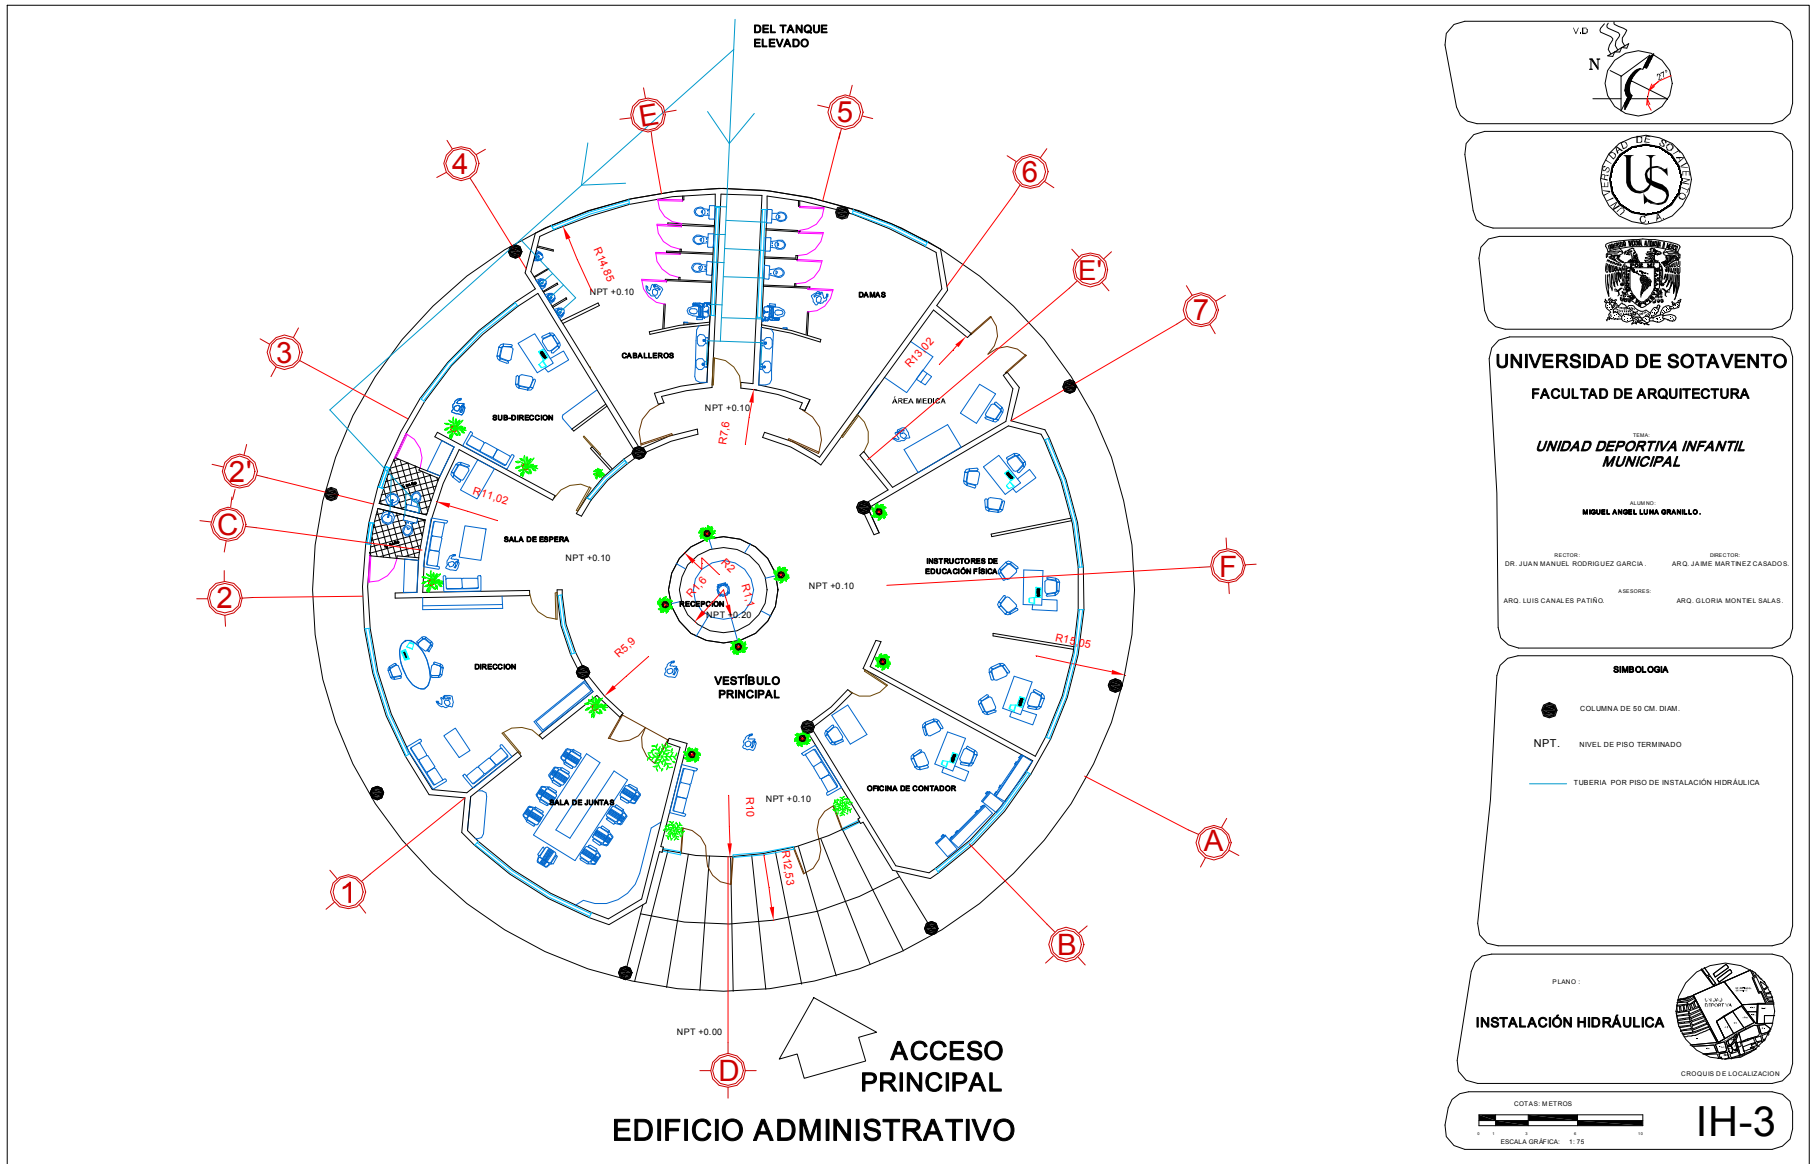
DEL TANQUE ELEVADO

E
5
4
6
E'
7
3
2'
C
2
F
1
A
B
D

R14.85
NPT +0.10
DAMAS
CABALLEROS
R13.02
ÁREA MEDICA
NPT +0.10
R7.6
SUB-DIRECCION
R11.02
SALA DE ESPERA
NPT +0.10
R2
R1.6
R1
RECEPCION
NPT +0.20
NPT +0.10
INSTRUCTORES DE EDUCACIÓN FÍSICA
R15.05
DIRECCION
R5.9
VESTÍBULO PRINCIPAL
SALA DE JUNTAS
R10
NPT +0.10
OFICINA DE CONTADOR
R12.53
NPT +0.00

ACCESO PRINCIPAL

EDIFICIO ADMINISTRATIVO

V.D
N

UNIVERSIDAD DE SOTAVENTO A.C.

UNIVERSIDAD DE SOTAVENTO
FACULTAD DE ARQUITECTURA
TEMA:
UNIDAD DEPORTIVA INFANTIL MUNICIPAL
ALUMNO:
MIGUEL ANGEL LUNA GRANILLO.
RECTOR:
DR. JUAN MANUEL RODRIGUEZ GARCIA.
DIRECTOR:
ARQ. JAIME MARTINEZ CASADOS.
ASESORES:
ARQ. LUIS CANALES PATIÑO.
ARQ. GLORIA MONTIEL SALAS.

SIMBOLOGIA
COLUMNA DE 50 CM. DIAM.
NPT. NIVEL DE PISO TERMINADO
TUBERIA POR PISO DE INSTALACIÓN HIDRÁULICA

PLANO :
INSTALACIÓN HIDRÁULICA
CROQUIS DE LOCALIZACION

COTAS: METROS
ESCALA GRÁFICA: 1: 75
IH-3